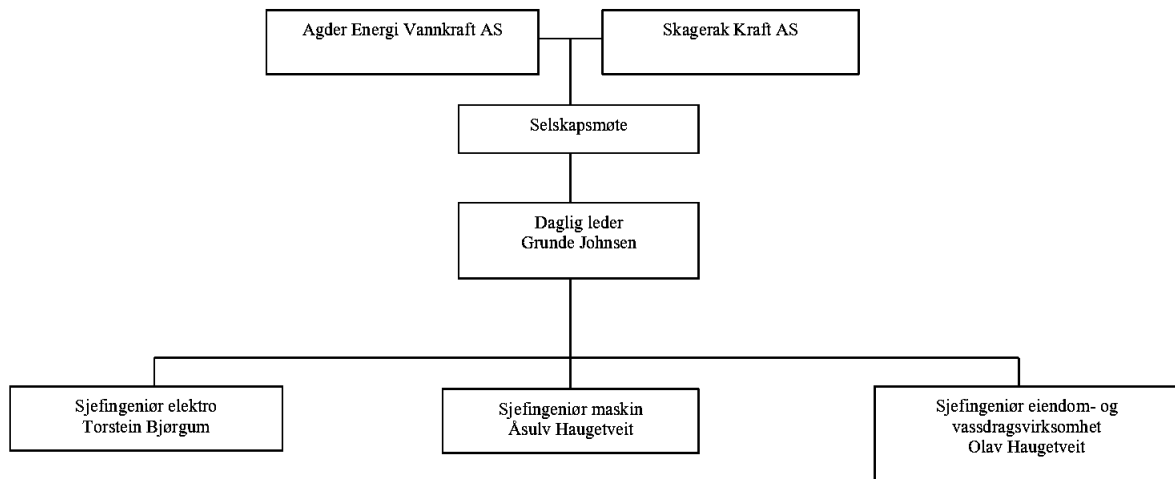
Agder Energi Vannkraft AS

Skagerak Kraft AS

Selskapsmøte

Daglig leder
Grunde Johnsen

Sjefingeniør elektro
Torstein Bjørgum

Sjefingeniør maskin
Åsulv Haugetveit

Sjefingeniør eiendom- og vassdragsvirksomhet
Olav Haugetveit